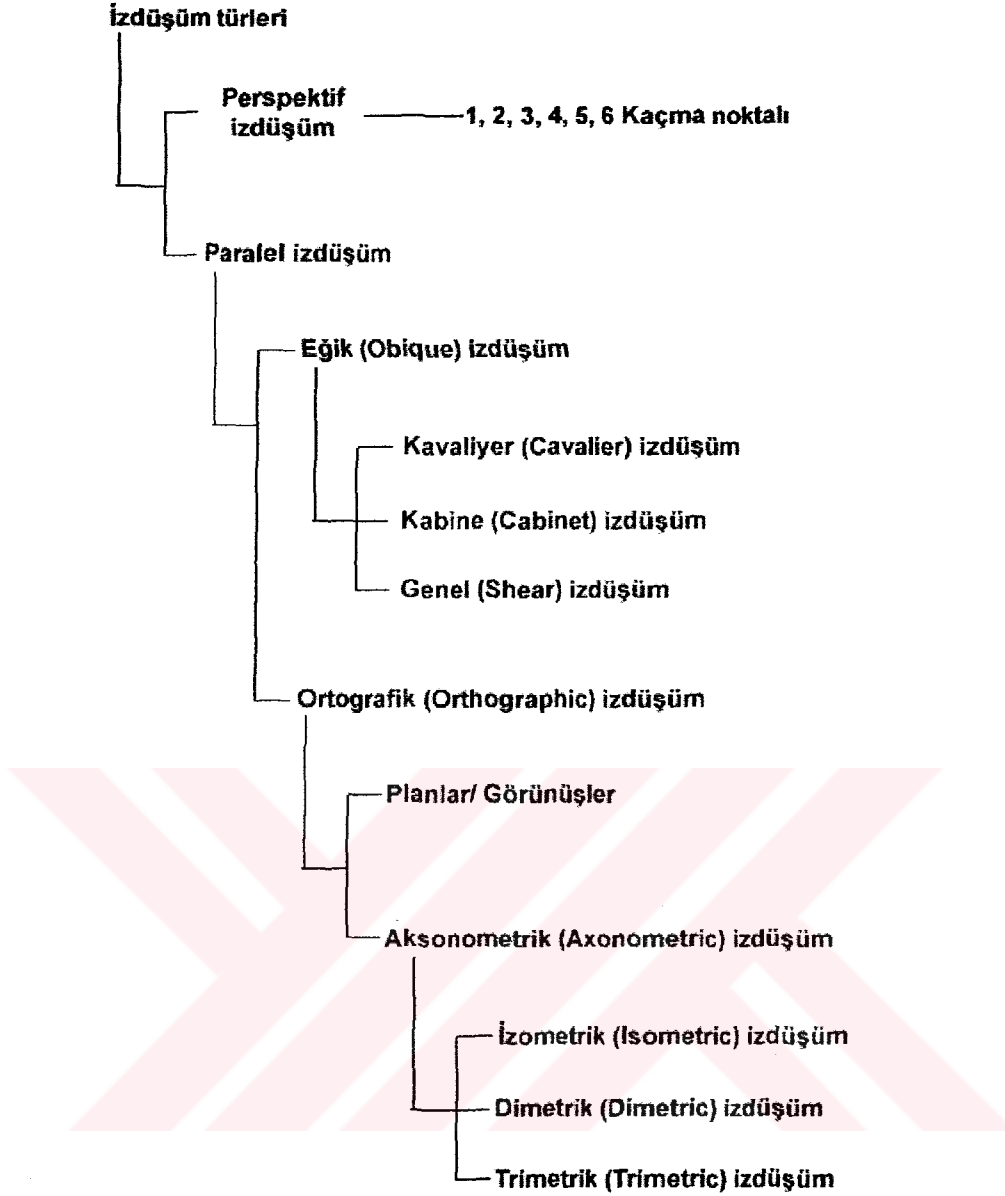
İzdüşüm türleri

Perspektif izdüşüm

1, 2, 3, 4, 5, 6 Kaçma noktalı

Paralel izdüşüm

Eğik (Obique) izdüşüm

Kavaliyer (Cavalier) izdüşüm

Kabine (Cabinet) izdüşüm

Genel (Shear) izdüşüm

Ortografik (Orthographic) izdüşüm

Planlar/ Görünüşler

Aksonometrik (Axonometric) izdüşüm

İzometrik (Isometric) izdüşüm

Dimetrik (Dimetric) izdüşüm

Trimetrik (Trimetric) izdüşüm